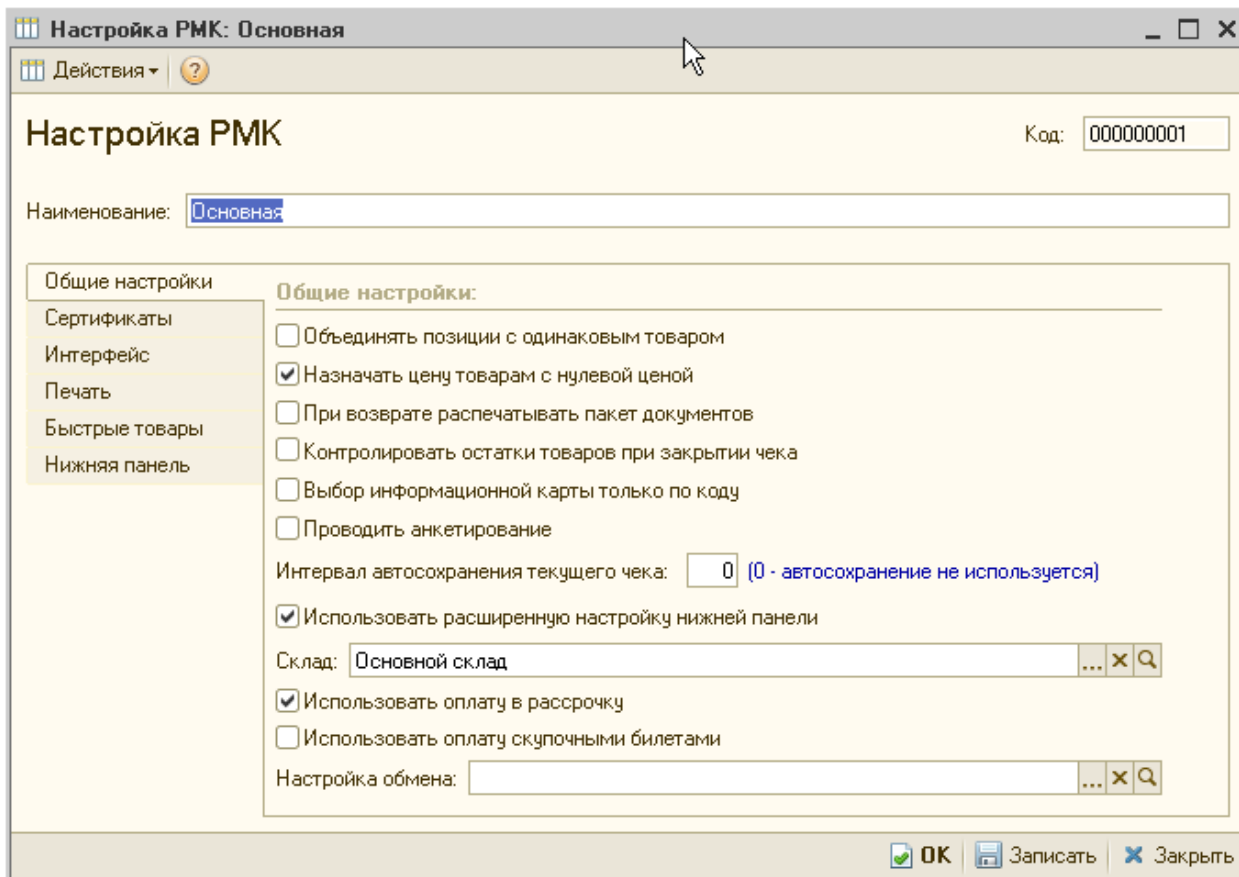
Настройка РМК: Основная

Действия

Настройка РМК

Код: 000000001

Наименование: Основная

Общие настройки
Сертификаты
Интерфейс
Печать
Быстрые товары
Нижняя панель

Общие настройки:

Объединять позиции с одинаковым товаром

Назначать цену товарам с нулевой ценой

При возврате распечатывать пакет документов

Контролировать остатки товаров при закрытии чека

Выбор информационной карты только по коду

Проводить анкетирование

Интервал автосохранения текущего чека: 0 (0 - автосохранение не используется)

Использовать расширенную настройку нижней панели

Склад: Основной склад

Использовать оплату в рассрочку

Использовать оплату скупочными билетами

Настройка обмена:

OK Записать Закрыть